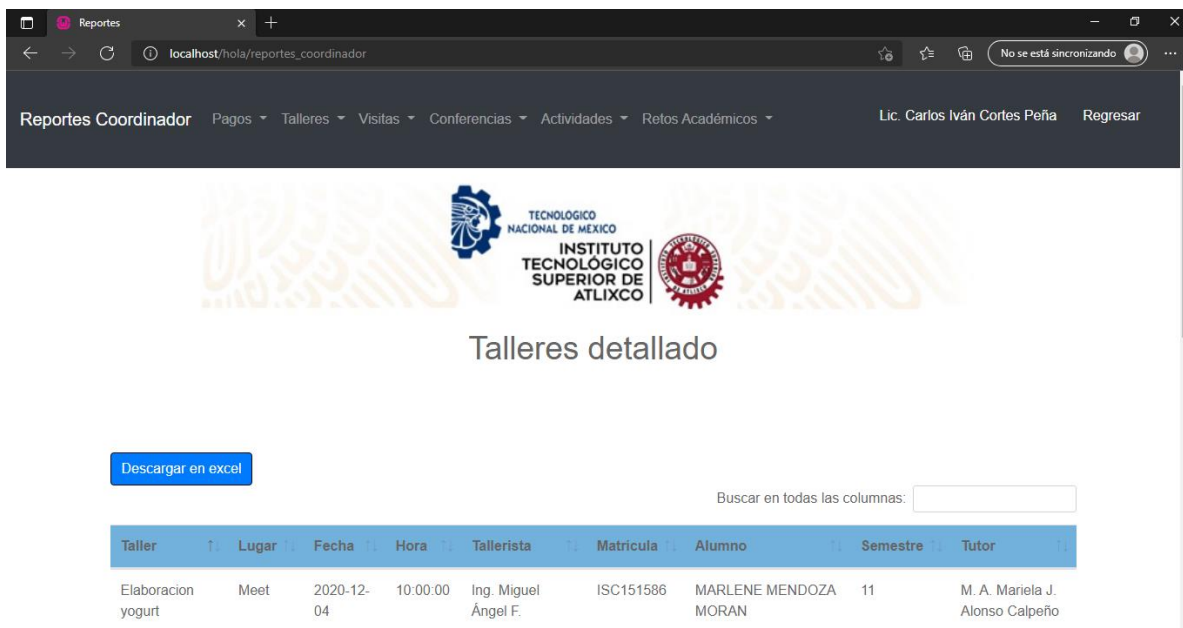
Reportes
localhost/hola/reportes_coordinador
No se está sincronizando

Reportes Coordinador Pagos Talleres Visitas Conferencias Actividades Retos Académicos Lic. Carlos Iván Cortes Peña Regresar

TECNOLOGICO NACIONAL DE MEXICO
INSTITUTO TECNOLÓGICO SUPERIOR DE ATLIXCO

Talleres detallado

Descargar en excel

Buscar en todas las columnas:

| Taller | Lugar | Fecha | Hora | Tallerista | Matricula | Alumno | Semestre | Tutor |
|---|---|---|---|---|---|---|---|---|
| Elaboracion yogurt | Meet | 2020-12-04 | 10:00:00 | Ing. Miguel Ángel F. | ISC151586 | MARLENE MENDOZA MORAN | 11 | M. A. Mariela J. Alonso Calpeño |